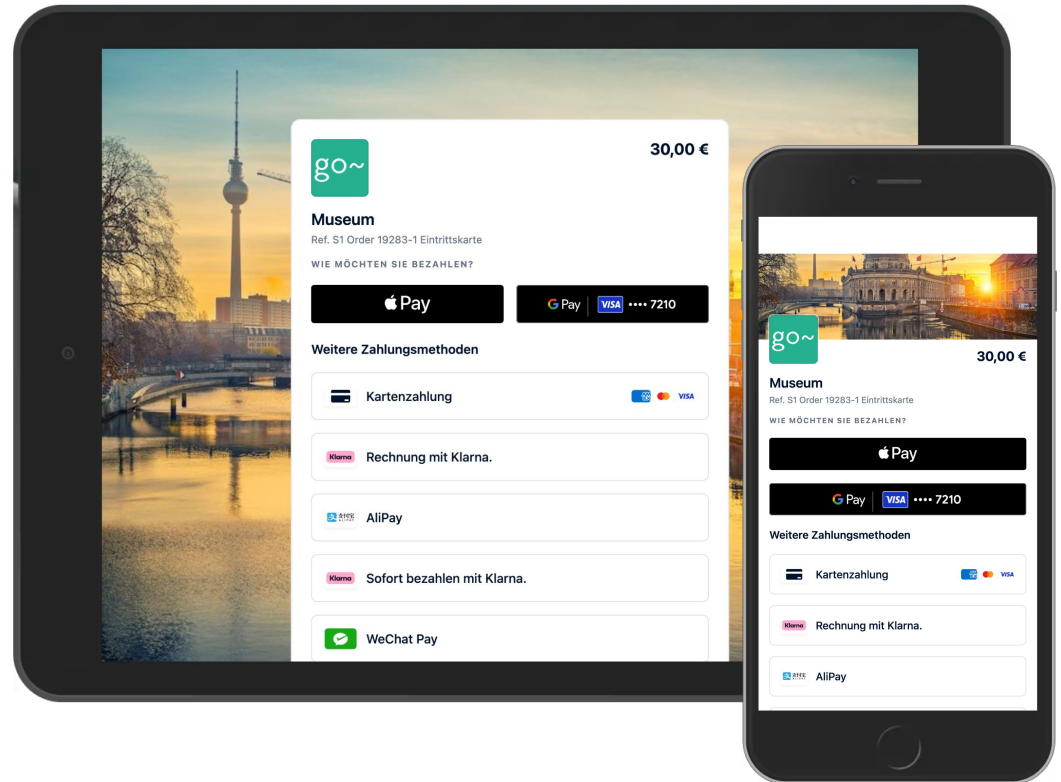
go~

30,00 €

Museum

Ref. S1 Order 19283-1 Eintrittskarte

WIE MÖCHTEN SIE BEZAHLEN?

Pay

G Pay VISA •••• 7210

Weitere Zahlungsmethoden

Kartenzahlung VISA

Klarna Rechnung mit Klarna.

AliPay

Klarna Sofort bezahlen mit Klarna.

WeChat Pay

go~

30,00 €

Museum

Ref. S1 Order 19283-1 Eintrittskarte

WIE MÖCHTEN SIE BEZAHLEN?

Pay

G Pay VISA •••• 7210

Weitere Zahlungsmethoden

Kartenzahlung VISA

Klarna Rechnung mit Klarna.

AliPay